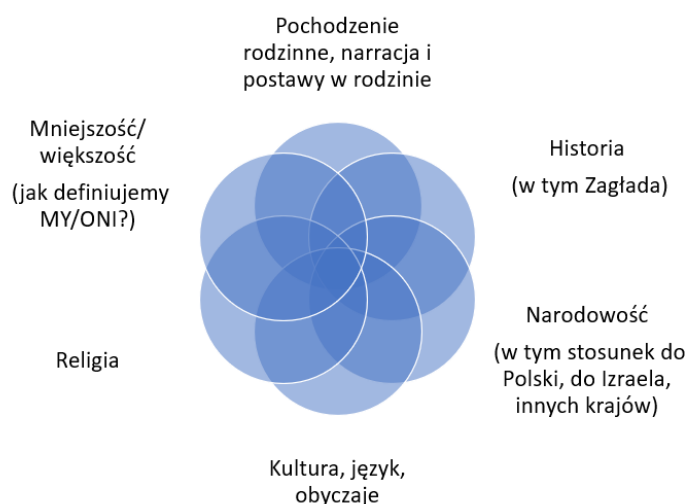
Pochodzenie rodzinne, narracja i postawy w rodzinie

Historia

(w tym Zagłada)

Narodowość

(w tym stosunek do Polski, do Izraela, innych krajów)

Kultura, język, obyczaje

Religia

Mniejszość/ większość

(jak definiujemy MY/ONI?)